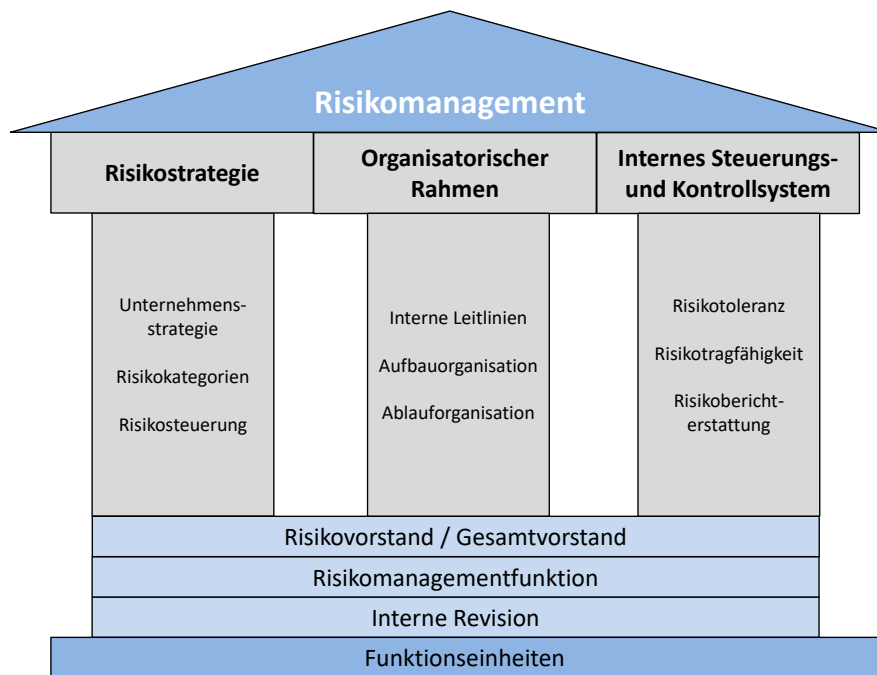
Risikomanagement

Risikostrategie

Organisatorischer Rahmen

Internes Steuerungs- und Kontrollsystem

Unternehmensstrategie

Risikokategorien

Risikosteuerung

Interne Leitlinien

Aufbauorganisation

Ablauforganisation

Risikotoleranz

Risikotragfähigkeit

Risikoberichterstattung

Risikovorstand / Gesamtvorstand

Risikomanagementfunktion

Interne Revision

Funktionseinheiten